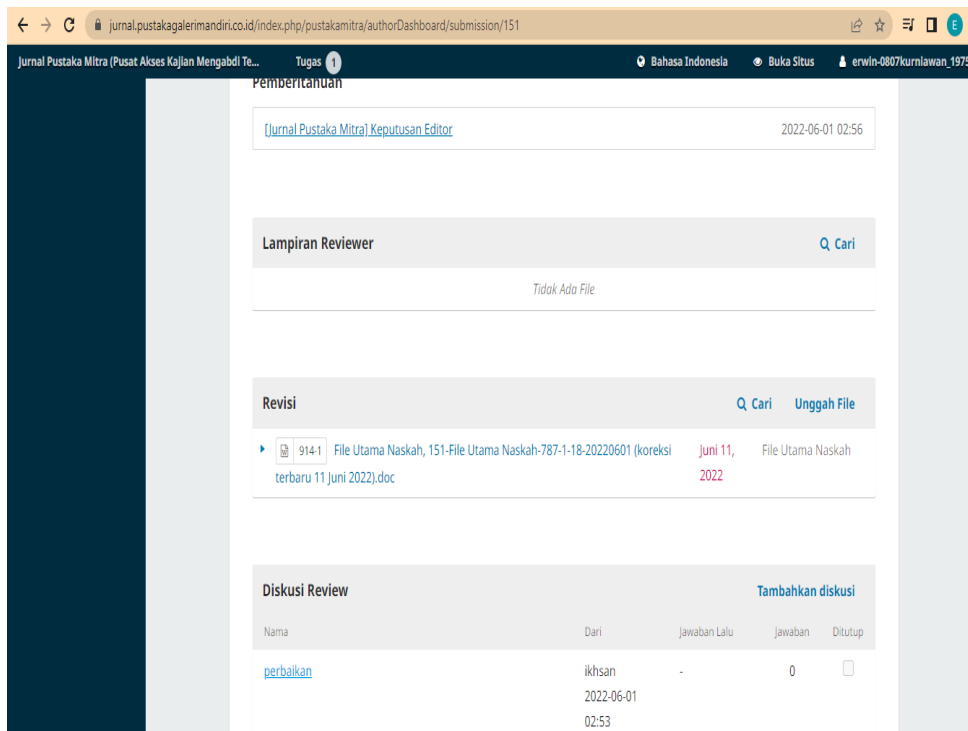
jurnal.pustakagalerimandiri.co.id/index.php/pustakamitra/authorDashboard/submission/151

E

Jurnal Pustaka Mitra (Pusat Akses Kajian Mengabdi Te... Tugas 1 Bahasa Indonesia Buka Situs erwin-0807kurniawan_1975

Pemberitahuan

[Jurnal Pustaka Mitra] Keputusan Editor 2022-06-01 02:56

Lampiran Reviewer Cari

Tidak Ada File

Revisi Cari Unggah File

914-1 File Utama Naskah, 151-File Utama Naskah-787-1-18-20220601 (koreksi terbaru 11 Juni 2022).doc Juni 11, 2022 File Utama Naskah

Diskusi Review Tambahkan diskusi

| Nama | Dari | Jawaban Lalu | Jawaban | Ditutup |
|---|---|---|---|---|
| perbaikan | ikhsan 2022-06-01 02:53 | - | 0 | |